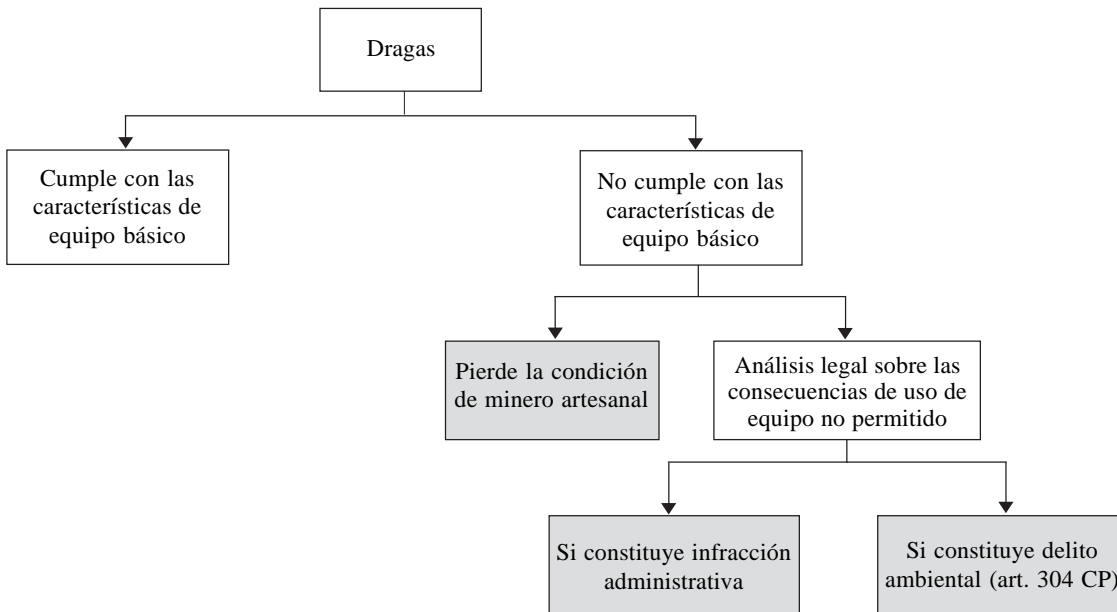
Dragas

Cumple con las características de equipo básico

No cumple con las características de equipo básico

Pierde la condición de minero artesanal

Análisis legal sobre las consecuencias de uso de equipo no permitido

Si constituye infracción administrativa

Si constituye delito ambiental (art. 304 CP)